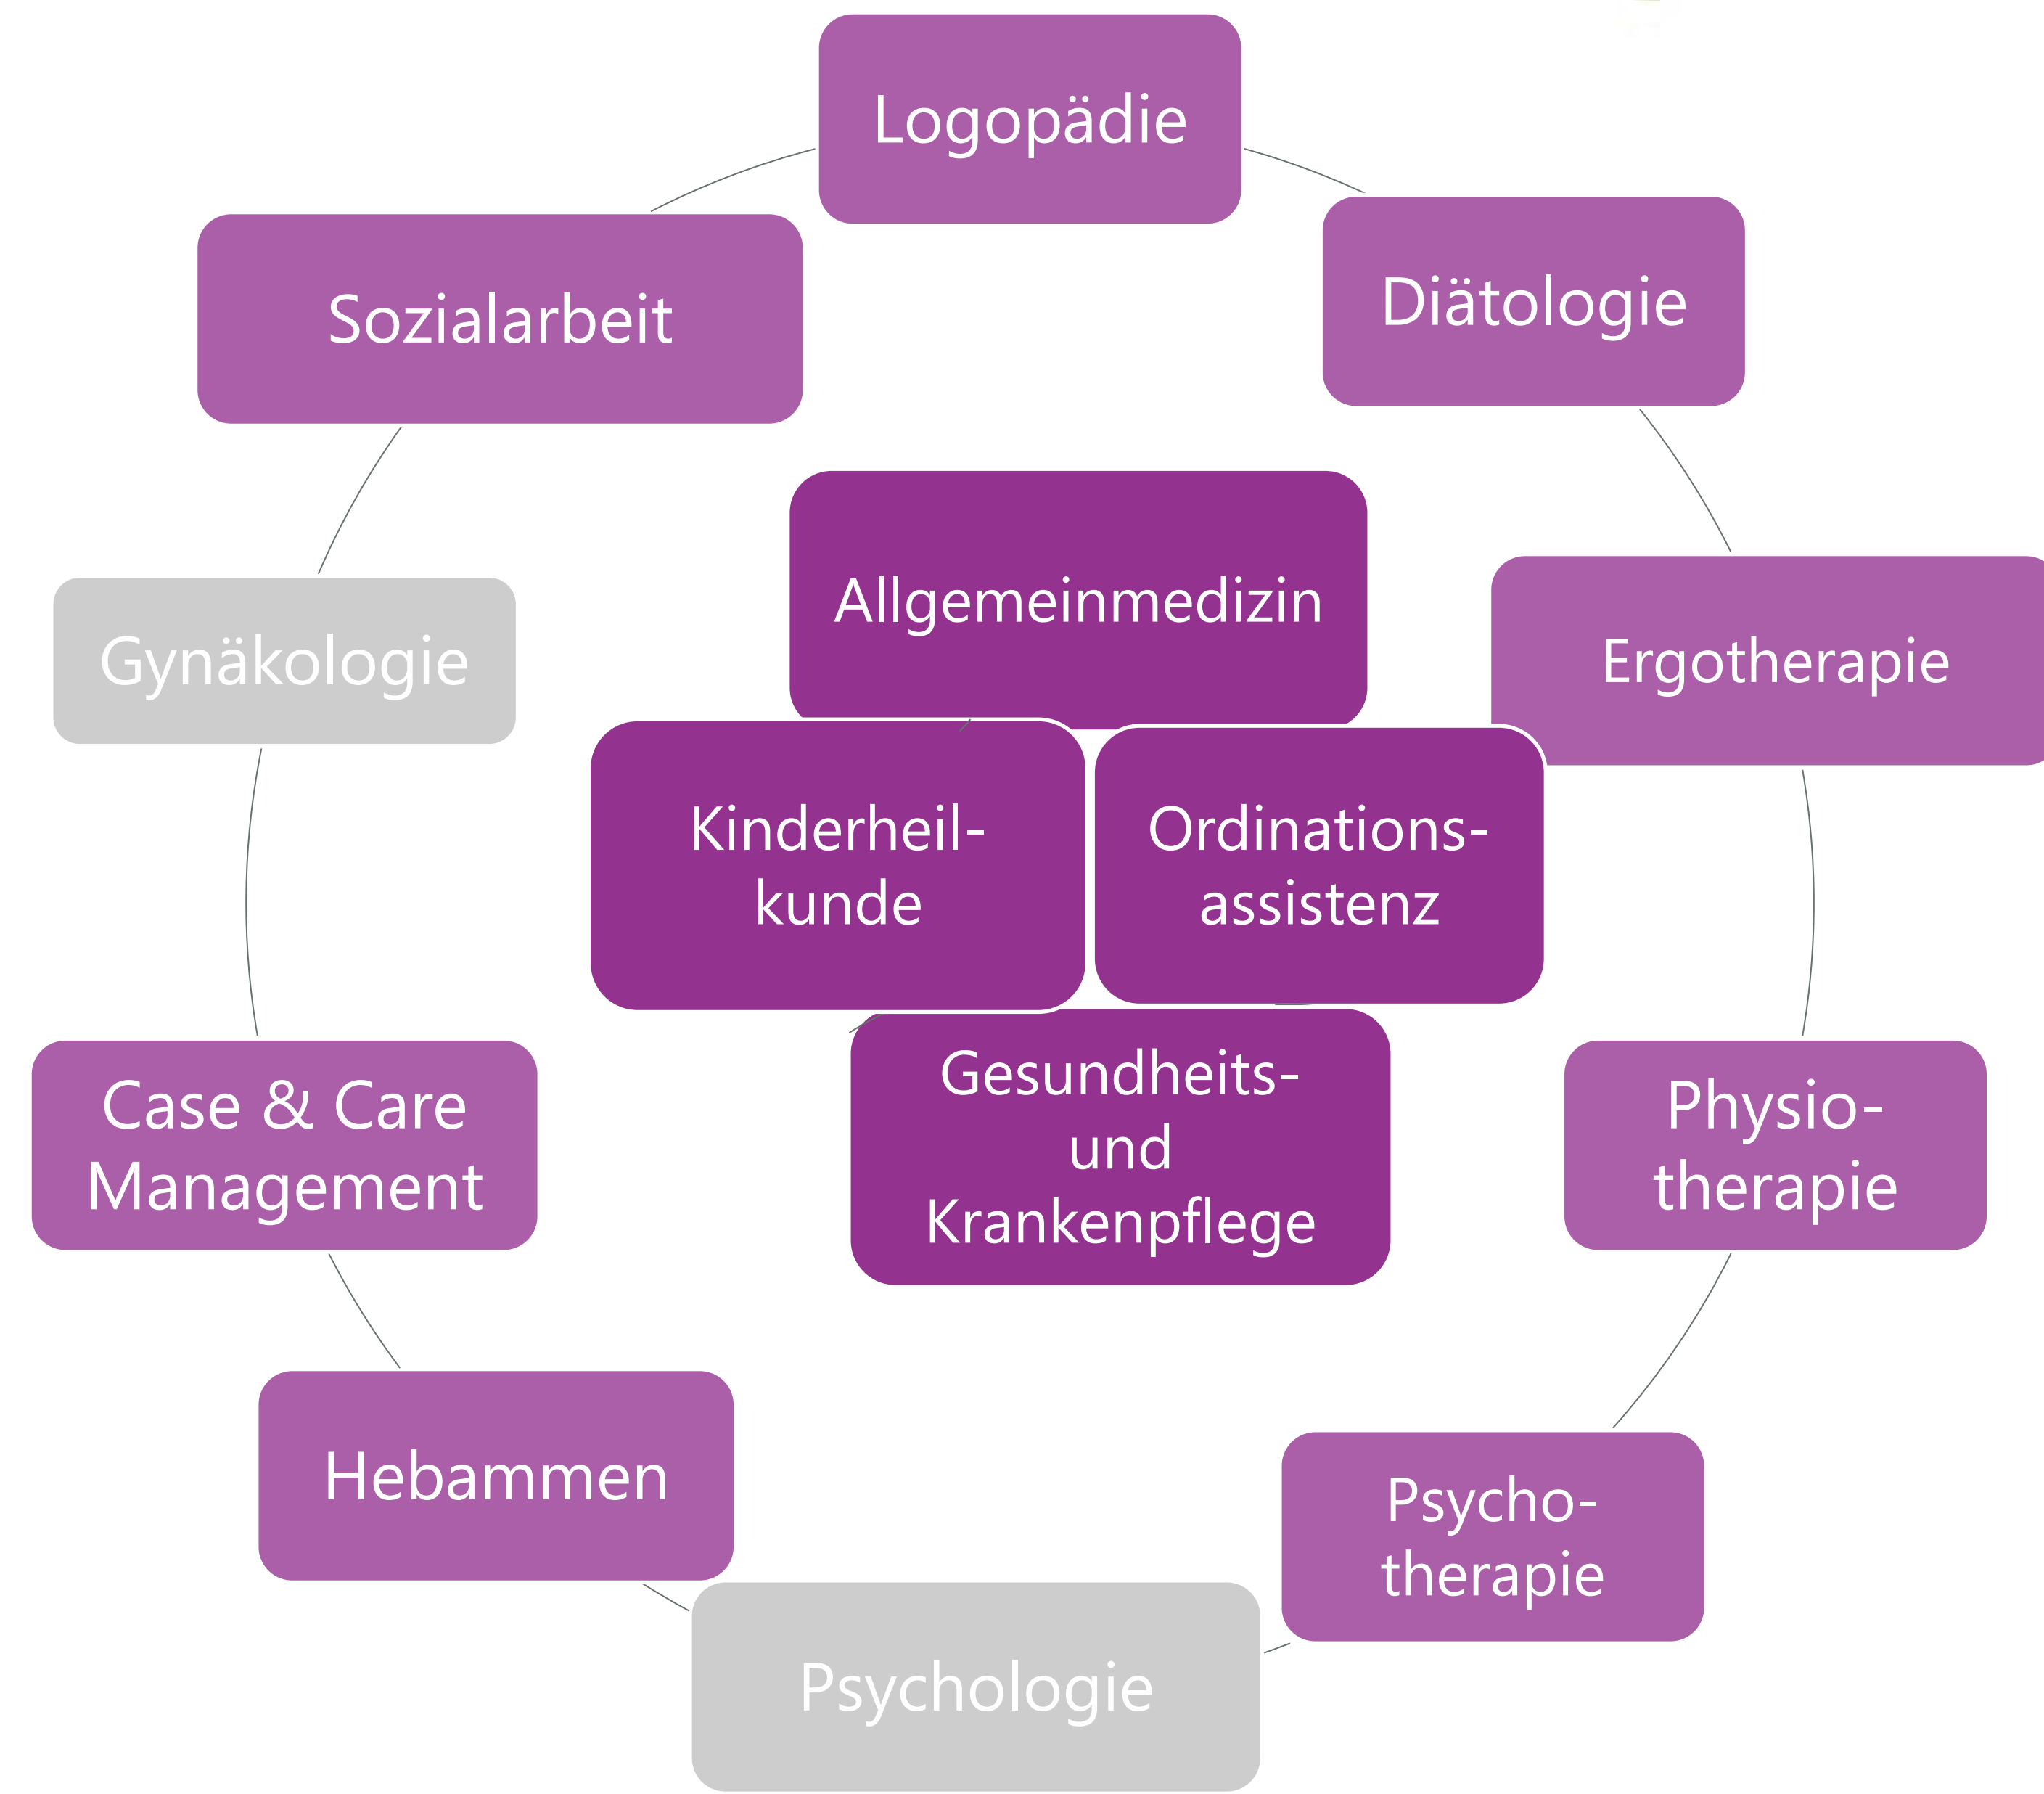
Logopädie

Diätologie

Ergotherapie

Physiotherapie

Psychotherapie

Psychologie

Hebammen

Case & Care Management

Gynäkologie

Sozialarbeit

Allgemeinmedizin

Kinderheilkunde

Ordinationsassistenz

Gesundheits- und Krankenpflege